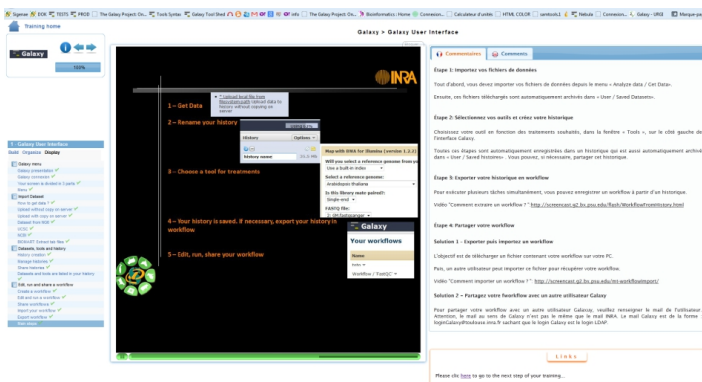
Sigenae EOS TESTS PROD The Galaxy Project: On... Trunk Syntax The Galaxy Tool Shed Connexion... Calculateur d'unités HTML COLOR sentools1 Nebula Connexion... Galaxy - ORSE Marque-pa

Training home

Galaxy

100%

Galaxy User Interface

Guide Organize Display

Galaxy menu
Galaxy presentation
Galaxy connexion
Your screen is divided in 3 parts
Menu
Import Dataset
How to get help
Upload without copy on server
Upload with copy on server
Dataset from NGS
SCSC
SCSI
BIOMART: Extract tab files
Datasets, tools and history
History creation
Manage histories
Share histories
Datasets and tools are listed in your history
Edit, run and share a workflow
Create a workflow
Edit and run a workflow
Share workflows
Import your workflow
Export workflow
Start menu

Galaxy > Galaxy User Interface

INRA

1 – Get Data

2 – Rename your history

3 – Choose a tool for treatments

4 – Your history is saved. If necessary, export your history in workflow

5 – Edit, run, share your workflow

History Options
history name

Map with BWA for Illumina (version 1.2.2)
Will you select a reference genome from your
Use a built-in index
Select a reference genome:
Arabidopsis thaliana
Is this library mate-paired?
Single-end
FASTQ file:
1: dm3.fastqsanger

Galaxy
Your workflows
Name
Index
Workflow / FastQC

Commentaires Comments

Étape 1: Importez vos fichiers de données

Tout d'abord, vous devez importer vos fichiers de données depuis le menu « Analyze data / Get Data».

Ensuite, ces fichiers téléchargés sont automatiquement archivés dans « User / Saved Datasets».

Étape 2: Sélectionnez vos outils et créez votre historique

Choisissez votre outil en fonction des traitements souhaités, dans la fenêtre « Tools », sur le côté gauche de l'interface Galaxy.

Toutes ces étapes sont automatiquement enregistrées dans un historique qui est aussi automatiquement archivé dans « User / Saved histories». Vous pouvez, si nécessaire, partager cet historique.

Étape 3: Exporter votre historique en workflow

Pour exécuter plusieurs tâches simultanément, vous pouvez enregistrer un workflow à partir d'un historique.

Vidéo "Comment extraire un workflow ? " http://screencast.g2.bx.psu.edu/flash/WorkflowFromHistory.html

Étape 4: Partager votre workflow

Solution 1 – Exporter puis importer un workflow

L'objectif est de télécharger un fichier contenant votre workflow sur votre PC.

Puis, un autre utilisateur peut importer ce fichier pour récupérer votre workflow.

Vidéo "Comment importer un workflow ? " http://screencast.g2.bx.psu.edu/ml/workflowImport/

Solution 2 – Partagez votre fworkflow avec un autre utilisateur Galaxy

Pour partager votre workflow avec un autre utilisateur Galaxy, veuillez renseigner le mail de l'utilisateur. Attention, le mail au sens de Galaxy n'est pas le même que le mail INRA. Le mail Galaxy est de la forme : loginGalaxy@toulouse.inra.fr sachant que le login Galaxy est le login LDAP.

Links

Please clic here to go to the next step of your training...